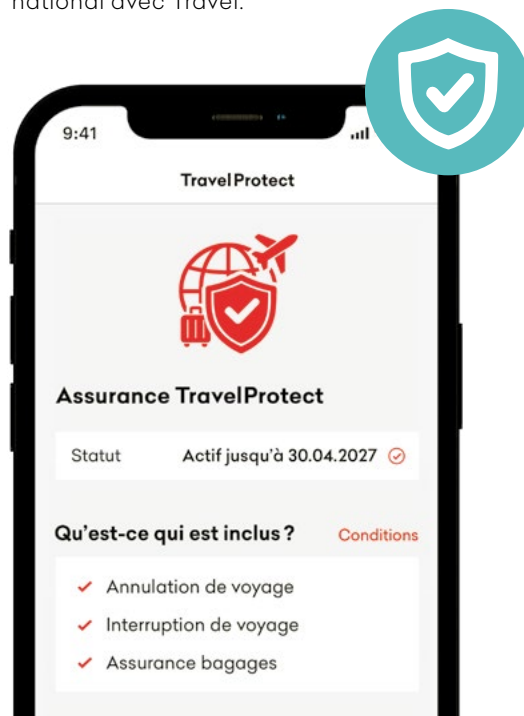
national avec Travel.

9:41

TravelProtect

Assurance TravelProtect

Statut Actif jusqu'à 30.04.2027

Qu'est-ce qui est inclus ? Conditions

Annulation de voyage

Interruption de voyage

Assurance bagages